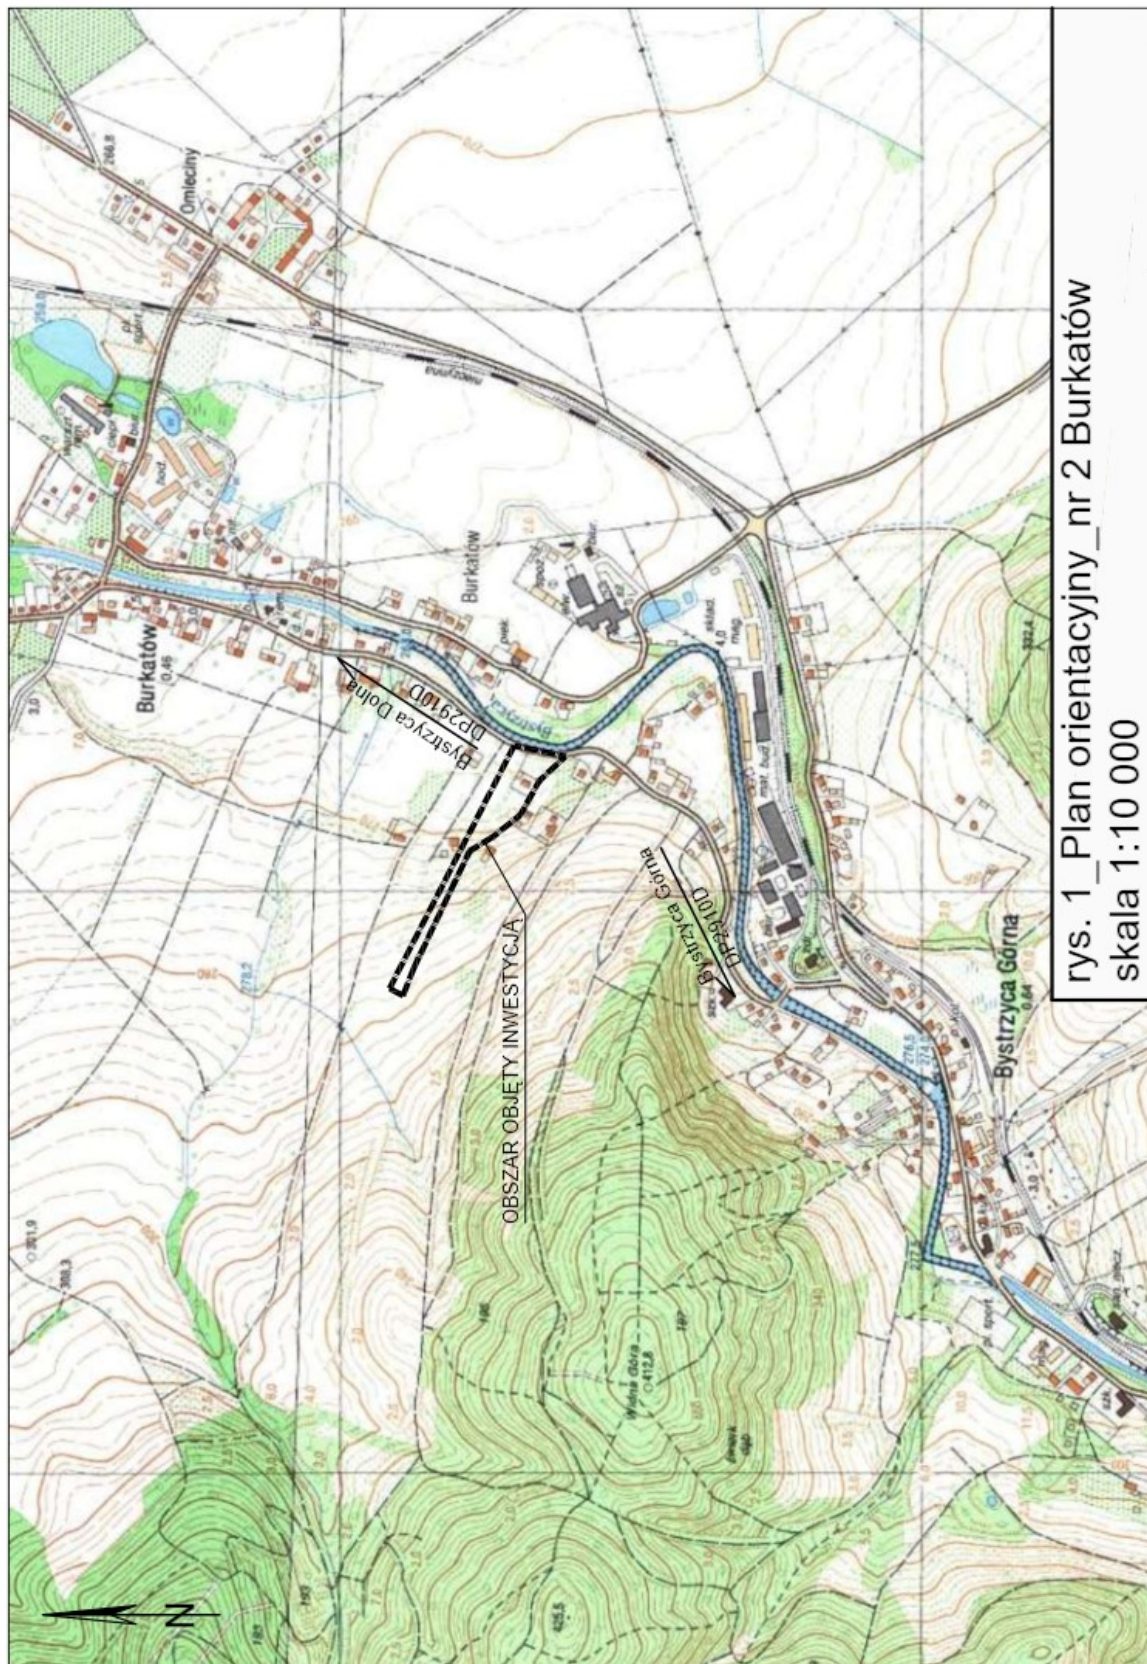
rys. 1_Plan orientacyjny_nr 2 Burkatów
skala 1:10 000

OBSZAR OBJĘTY INWESTYCJĄ

Bystrzyca Dolna
DP2910D

Bystrzyca Górna
DP2910D

Burkatów
0,46

Burkatów

Omieciny

Bystrzyca Górna
0,64

Bystrzyca

Wielka Góra
412,8

N